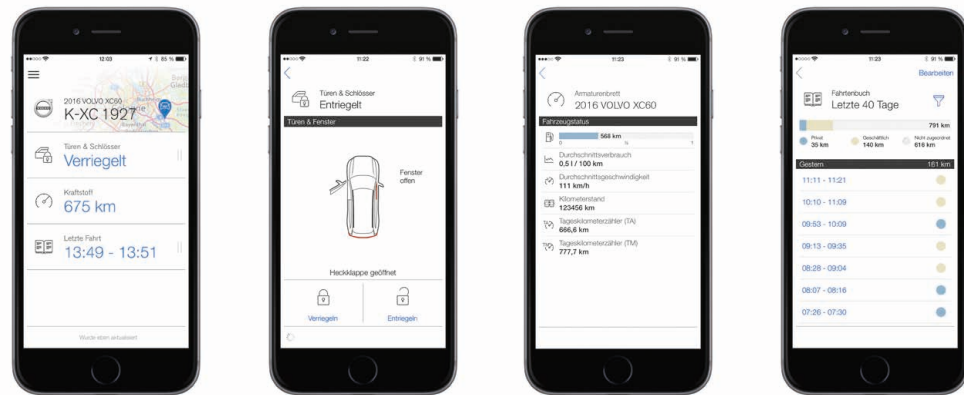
12:03 85 %

2016 VOLVO XC60
K-XC 1927

Türen & Schlösser
Verriegelt

Kraftstoff
675 km

Letzte Fahrt
13:49 - 13:51

Wurde eben aktualisiert

11:22 91 %

Türen & Schlösser
Entriegelt

Türen & Fenster

Fenster offen

Heckklappe geöffnet

Verriegeln
Entriegeln

11:23 91 %

Armaturenbrett
2016 VOLVO XC60

Fahrzeugstatus

566 km

Durchschnittsverbrauch
0,5 l / 100 km

Durchschnittsgeschwindigkeit
111 km/h

Kilometerstand
123456 km

Tageskilometerzähler (TA)
666,6 km

Tageskilometerzähler (TM)
777,7 km

11:23 91 %

Bearbeiten

Fahrtenbuch
Letzte 40 Tage

791 km

Privat
35 km

Geschäftlich
140 km

Nicht zugeordnet
616 km

Gestern 161 km

11:11 - 11:21
10:10 - 11:09
09:53 - 10:09
09:13 - 09:35
08:28 - 09:04
08:07 - 08:16
07:26 - 07:30